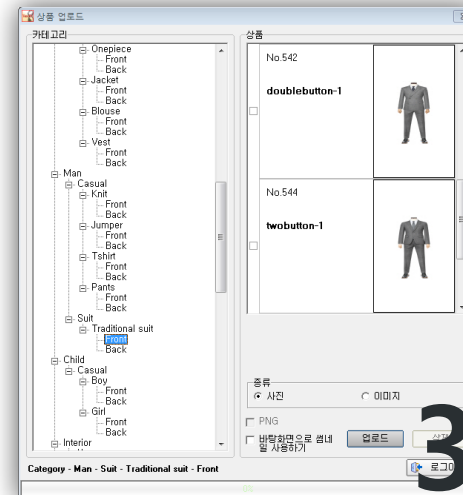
상품 업로드

카테고리

Onepiece
Front
Back
Jacket
Front
Back
Blouse
Front
Back
Vest
Front
Back
Man
Casual
Knit
Front
Back
Jumper
Front
Back
Tshirt
Front
Back
Pants
Front
Back
Suit
Traditional suit
Front
Back
Child
Casual
Boy
Front
Back
Girl
Front
Back
Interior

상품

No.542

doublebutton-1

No.544

twobutton-1

종류
사진
이미지

PNG

바탕화면으로 썸네일 사용하기

업로드

Category - Man - Suit - Traditional suit - Front

로그아

3